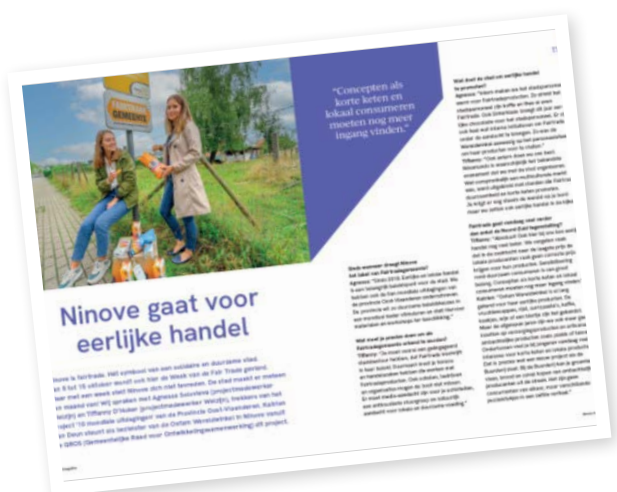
"Concepten als korte keten en lokaal consumeren moeten nog meer ingang vinden."

FAIRTRADE GEMEENTE

Ninove gaat voor eerlijke handel

Ninove is fairtrade. Het symbool van een solidaire en duurzame stad. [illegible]

Hoe kwam het idee om van Ninove een Fair Trade gemeente te maken?
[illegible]

Wat moet je precies doen om de Fairtradegemeente erkend te worden?
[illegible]

Wat doet de stad om eerlijke handel te promoten?
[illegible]

Fairtrade gaat voorbij aan lokale handel.
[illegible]

11